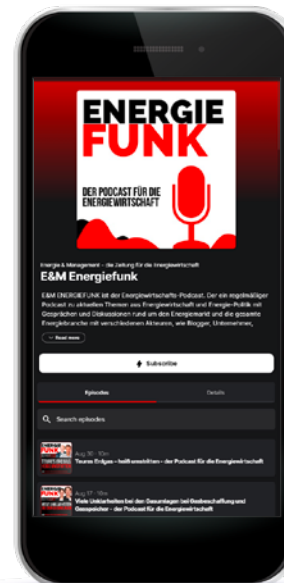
ENERGIE
FUNK
DER PODCAST FÜR DIE ENERGIEWIRTSCHAFT

Energie & Management – die Zeitung für die Energiewirtschaft
E&M Energiefunk

E&M ENERGIEFUNK ist der Energiewirtschafts-Podcast. Der ein regelmäßiger Podcast zu aktuellen Themen aus Energiewirtschaft und Energie-Politik mit Gesprächen und Diskussionen rund um den Energiemarkt und die gesamte Energiebranche mit verschiedenen Akteuren, wie Blogger, Unternehmen,

Read more

Subscribe

Episodes
Details

Search episodes

ENERGIE FUNK
Aug 30 · 10m
Teure Erfolge – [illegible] – der Podcast für die Energiewirtschaft

ENERGIE FUNK
Aug 17 · 18m
Viele Unklarheiten bei den Gesetzen bei Gasbeschaffung und Gasspeicher – der Podcast für die Energiewirtschaft